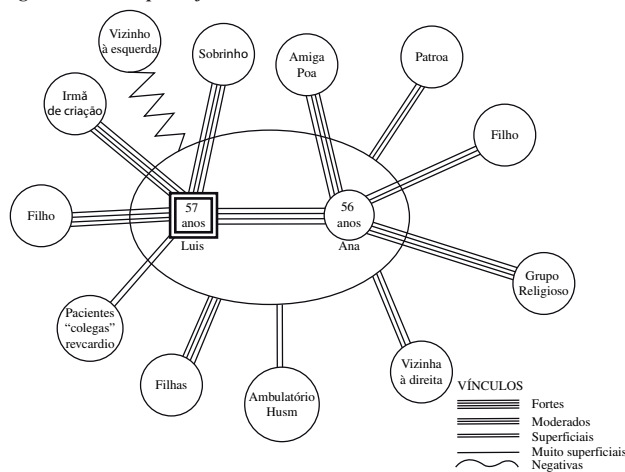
Vizinho à esquerda

Sobrinho

Amiga Poa

Patroa

Irmã de criação

Filho

Filho

57 anos

Luis

56 anos

Ana

Grupo Religioso

Pacientes "colegas" revcardio

Filhas

Ambulatório Husm

Vizinha à direita

VÍNCULOS
Fortes
Moderados
Superficiais
Muito superficiais
Negativas